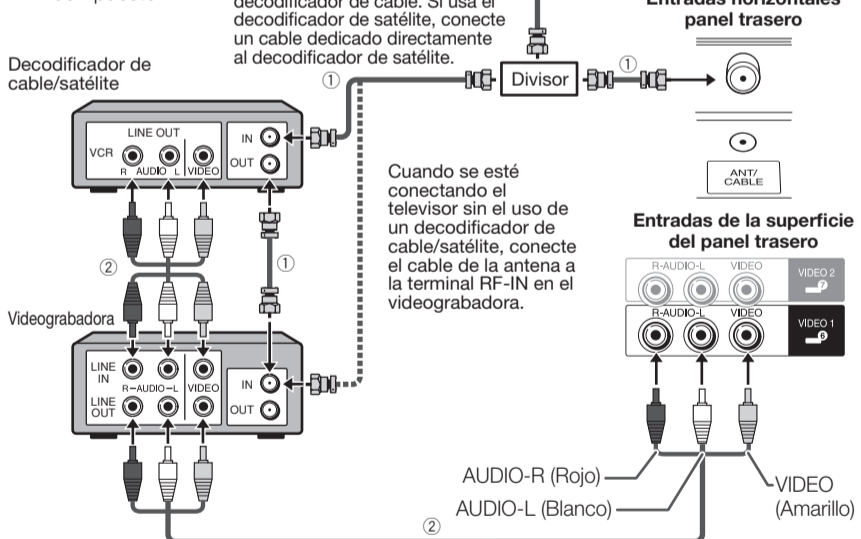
decodificador de cable. Si usa el decodificador de satélite, conecte un cable dedicado directamente al decodificador de satélite.

Entradas horizontales panel trasero

Decodificador de cable/satélite

①

Divisor

①

LINE OUT

VCR

R AUDIO L

VIDEO

IN

OUT

ANT/ CABLE

Cuando se esté conectando el televisor sin el uso de un decodificador de cable/satélite, conecte el cable de la antena a la terminal RF-IN en el videograbadora.

Entradas de la superficie del panel trasero

②

①

R-AUDIO-L

VIDEO

VIDEO 2

Videograbadora

R-AUDIO-L

VIDEO

VIDEO 1

LINE IN

R–AUDIO–L

VIDEO

IN

LINE OUT

OUT

AUDIO-R (Rojo)

AUDIO-L (Blanco)

VIDEO (Amarillo)

②